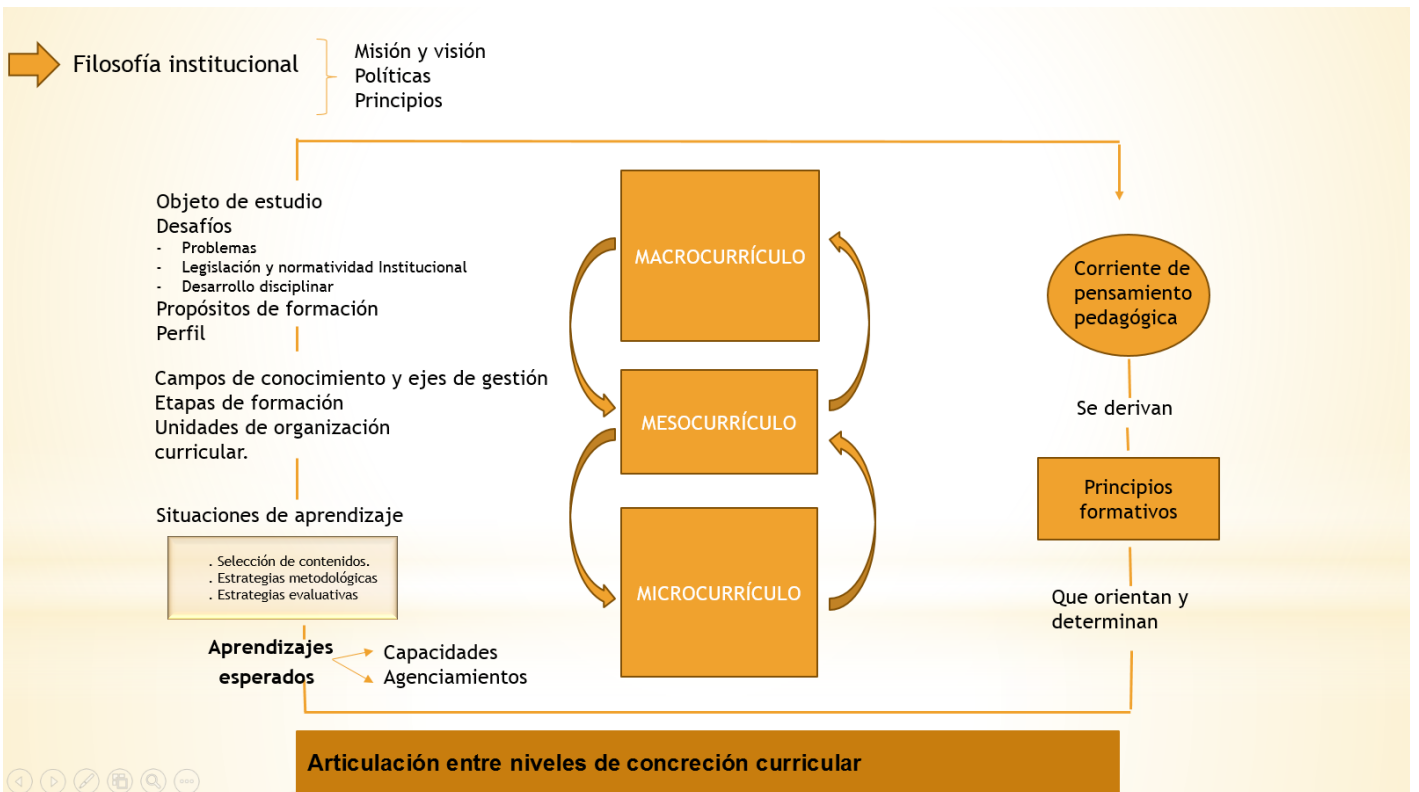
Filosofía institucional

Misión y visión
Políticas
Principios

Objeto de estudio
Desafíos
- Problemas
- Legislación y normatividad Institucional
- Desarrollo disciplinar
Propósitos de formación
Perfil

Campos de conocimiento y ejes de gestión
Etapas de formación
Unidades de organización curricular.

Situaciones de aprendizaje

. Selección de contenidos.
. Estrategias metodológicas
. Estrategias evaluativas

Aprendizajes esperados

Capacidades
Agenciamientos

MACROCURRÍCULO

MESOCURRÍCULO

MICROCURRÍCULO

Corriente de pensamiento pedagógica

Se derivan

Principios formativos

Que orientan y determinan

Articulación entre niveles de concreción curricular